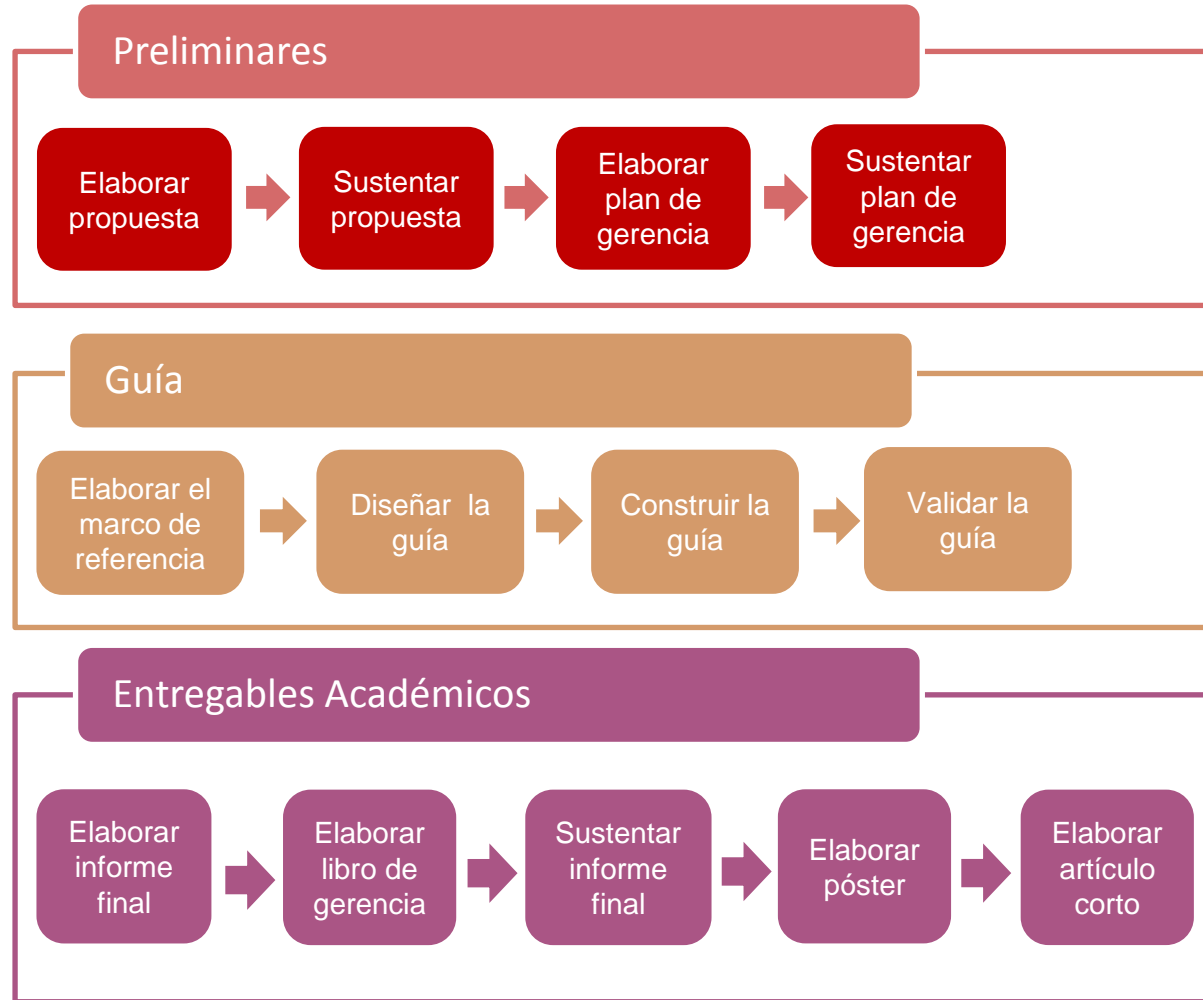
Preliminares

Elaborar propuesta

Sustentar propuesta

Elaborar plan de gerencia

Sustentar plan de gerencia

Guía

Elaborar el marco de referencia

Diseñar la guía

Construir la guía

Validar la guía

Entregables Académicos

Elaborar informe final

Elaborar libro de gerencia

Sustentar informe final

Elaborar póster

Elaborar artículo corto